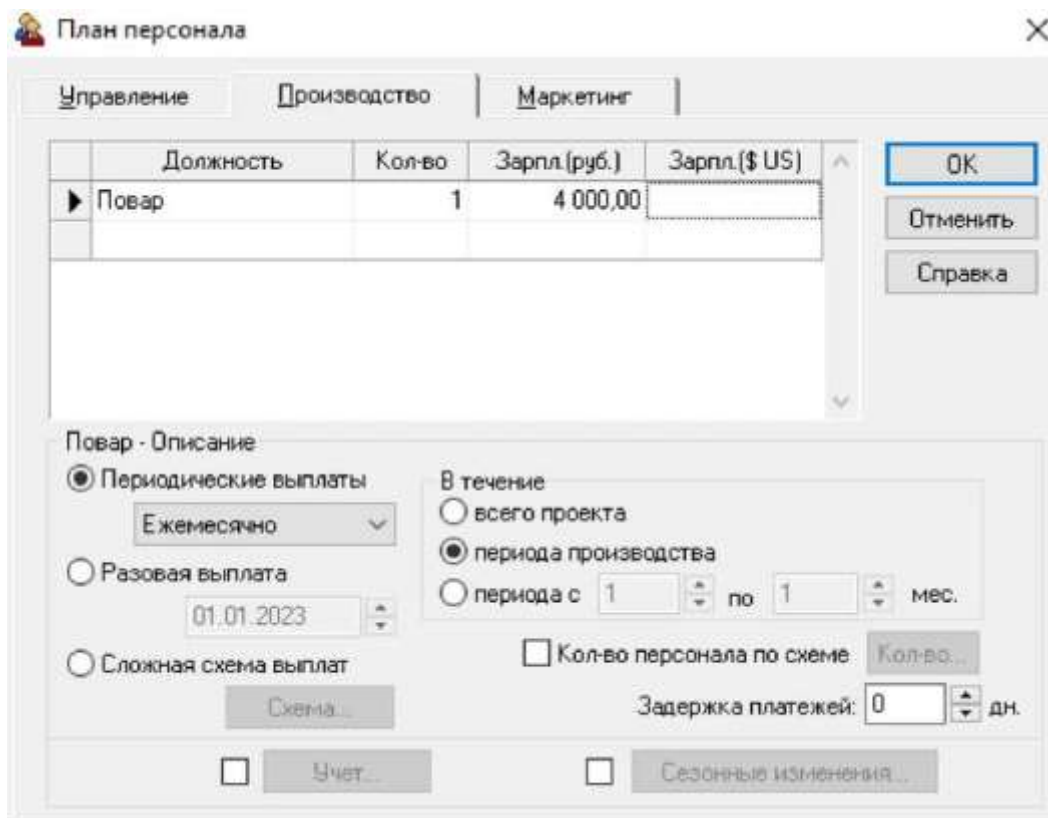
План персонала

Управление | Производство | Маркетинг

| Должность | Кол-во | Зарпл.(руб.) | Зарпл.($ US) |
|---|---|---|---|
| Повар | 1 | 4 000,00 | |

OK

Отменить

Справка

Повар - Описание

Периодические выплаты

Ежемесячно

Разовая выплата

01.01.2023

Сложная схема выплат

Схема...

В течение

всего проекта

периода производства

периода с 1 по 1 мес.

Кол-во персонала по схеме

Кол-во...

Задержка платежей: 0 дн.

Учет...

Сезонные изменения...